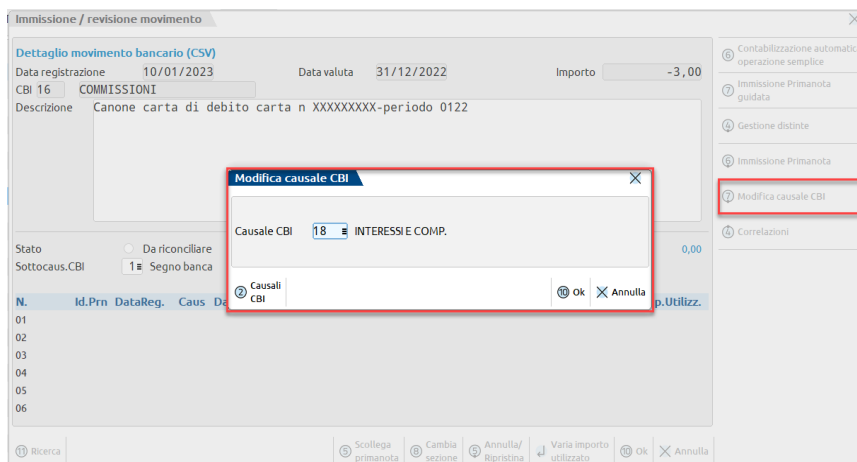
Immissione / revisione movimento

Dettaglio movimento bancario (CSV)
Data registrazione 10/01/2023 Data valuta 31/12/2022 Importo -3,00
CBI 16 COMMISSIONI
Descrizione Canone carta di debito carta n XXXXXXXXX-periodo 0122

Stato Da riconciliare 0,00
Sottocaus.CBI 1 Segno banca

N. Id.Prn DataReg. Caus Da p.Utilizz.
01
02
03
04
05
06

Modifica causale CBI
Causale CBI 18 INTERESSI E COMP.
② Causali CBI
⑩ Ok
Annulla

⑥ Contabilizzazione automatica operazione semplice
⑦ Immissione Primanota guidata
④ Gestione distinte
⑥ Immissione Primanota
⑦ Modifica causale CBI
④ Correlazioni

⑪ Ricerca
⑤ Scollega primanota
⑧ Cambia sezione
⑨ Annulla/ Ripristina
Varia importo utilizzato
⑩ Ok
Annulla